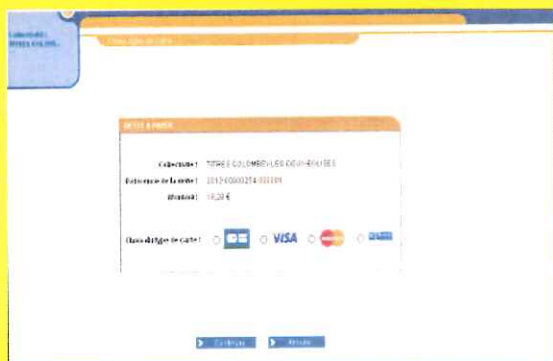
Collectivité : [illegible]

Choix du type de carte

DETTE À PAYER

Collectivité : TITRES COLOMBEY LES DEUX EGLISES

Référence de la dette : 2012-00000274-000349

Montant : 16,20 €

Choix du type de carte : VISA

Continuer   Annuler